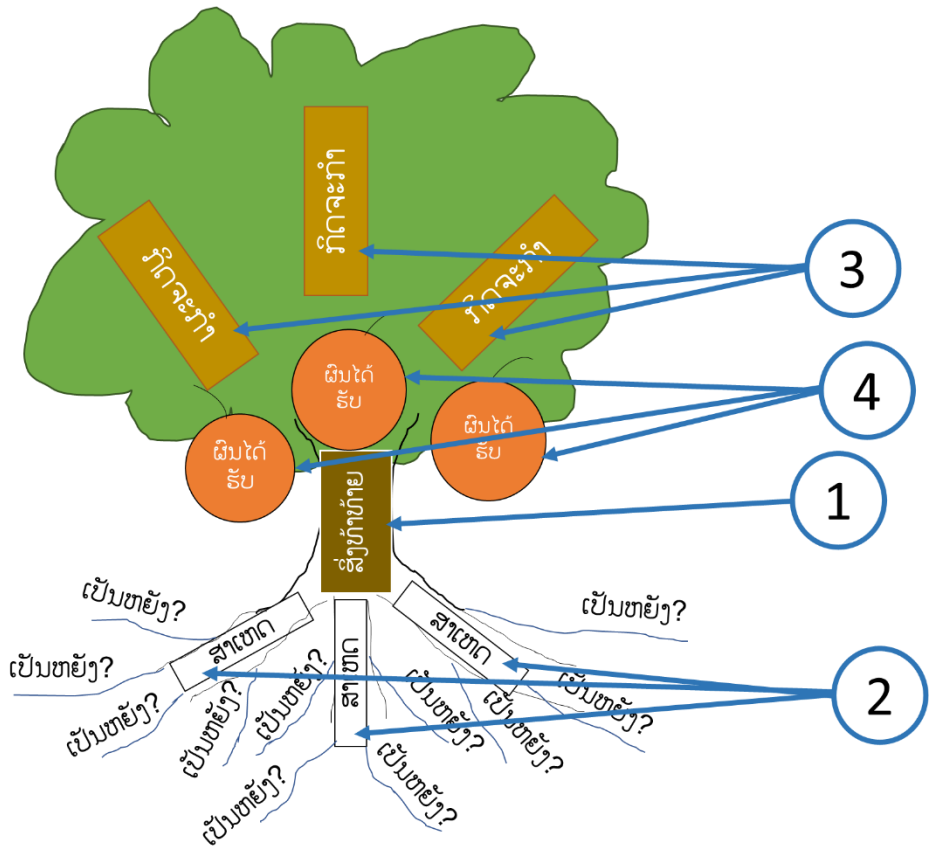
ກິດຈະກຳ

ກິດຈະກຳ

ກິດຈະກຳ

3

ຜົນໄດ້ຮັບ

ຜົນໄດ້ຮັບ

ຜົນໄດ້ຮັບ

4

ສິ່ງທ້າທາຍ

1

ເປັນຫຍັງ?

ເປັນຫຍັງ?

ເປັນຫຍັງ?

ສາເຫດ

ສາເຫດ

ສາເຫດ

2

ເປັນຫຍັງ?

ເປັນຫຍັງ?

ເປັນຫຍັງ?

ເປັນຫຍັງ?

ເປັນຫຍັງ?

ເປັນຫຍັງ?

ເປັນຫຍັງ?

ເປັນຫຍັງ?

ເປັນຫຍັງ?